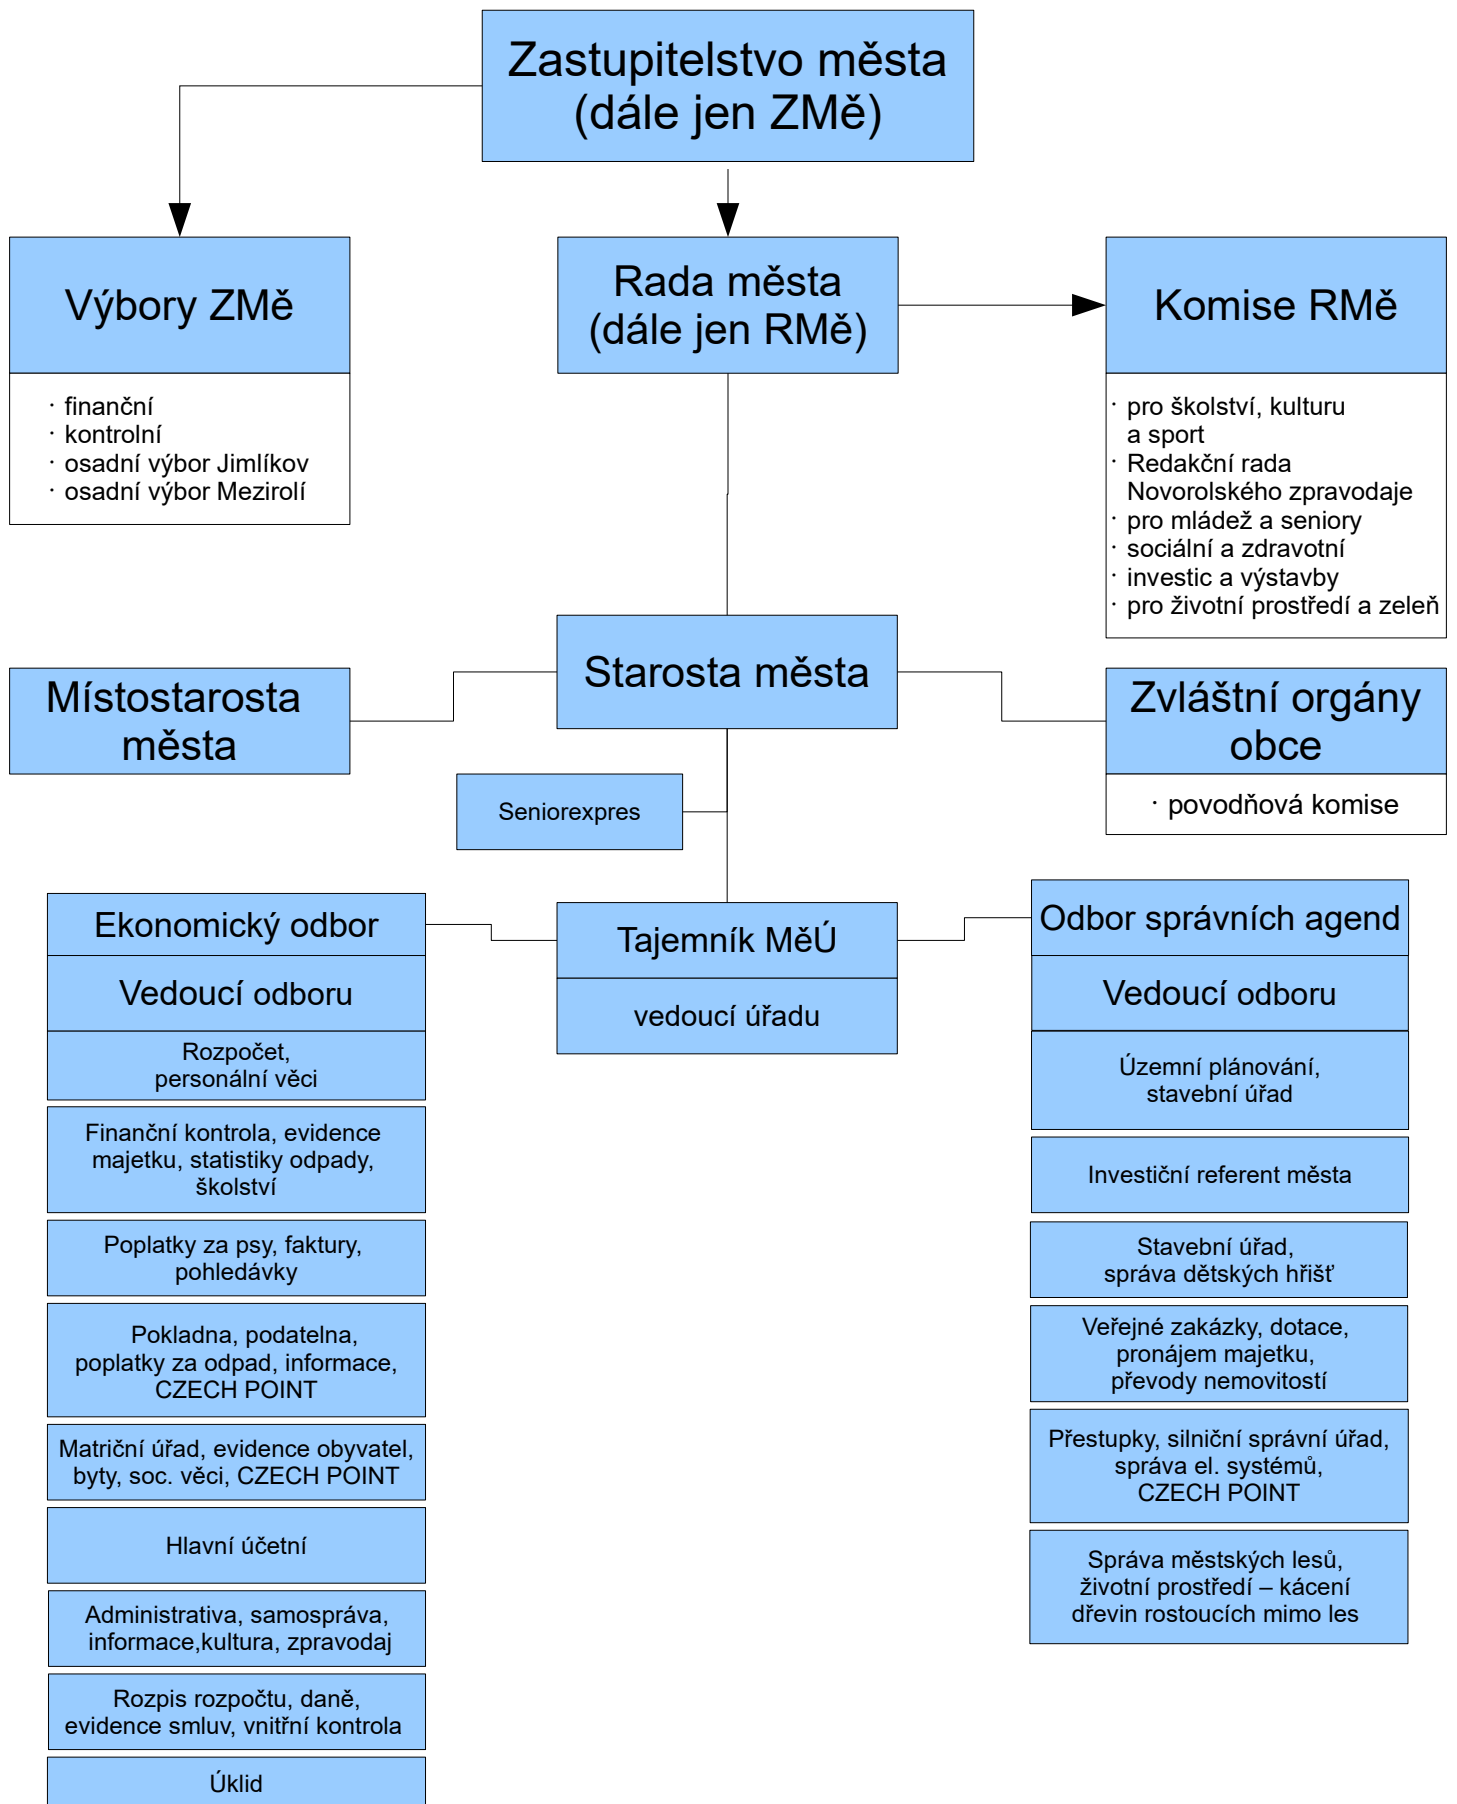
Zastupitelstvo města
(dále jen ZMě)

Výbory ZMě

· finanční
· kontrolní
· osadní výbor Jimlíkov
· osadní výbor Mezirolí

Rada města
(dále jen RMě)

Komise RMě

· pro školství, kulturu a sport
· Redakční rada Novorolského zpravodaje
· pro mládež a seniory
· sociální a zdravotní
· investic a výstavby
· pro životní prostředí a zeleň

Místostarosta města

Starosta města

Zvláštní orgány obce

· povodňová komise

Seniorexpres

Ekonomický odbor

Vedoucí odboru

Rozpočet, personální věci

Finanční kontrola, evidence majetku, statistiky odpady, školství

Poplatky za psy, faktury, pohledávky

Pokladna, podatelna, poplatky za odpad, informace, CZECH POINT

Matriční úřad, evidence obyvatel, byty, soc. věci, CZECH POINT

Hlavní účetní

Administrativa, samospráva, informace,kultura, zpravodaj

Rozpis rozpočtu, daně, evidence smluv, vnitřní kontrola

Úklid

Tajemník MěÚ

vedoucí úřadu

Odbor správních agend

Vedoucí odboru

Územní plánování, stavební úřad

Investiční referent města

Stavební úřad, správa dětských hřišť

Veřejné zakázky, dotace, pronájem majetku, převody nemovitostí

Přestupky, silniční správní úřad, správa el. systémů, CZECH POINT

Správa městských lesů, životní prostředí – kácení dřevin rostoucích mimo les